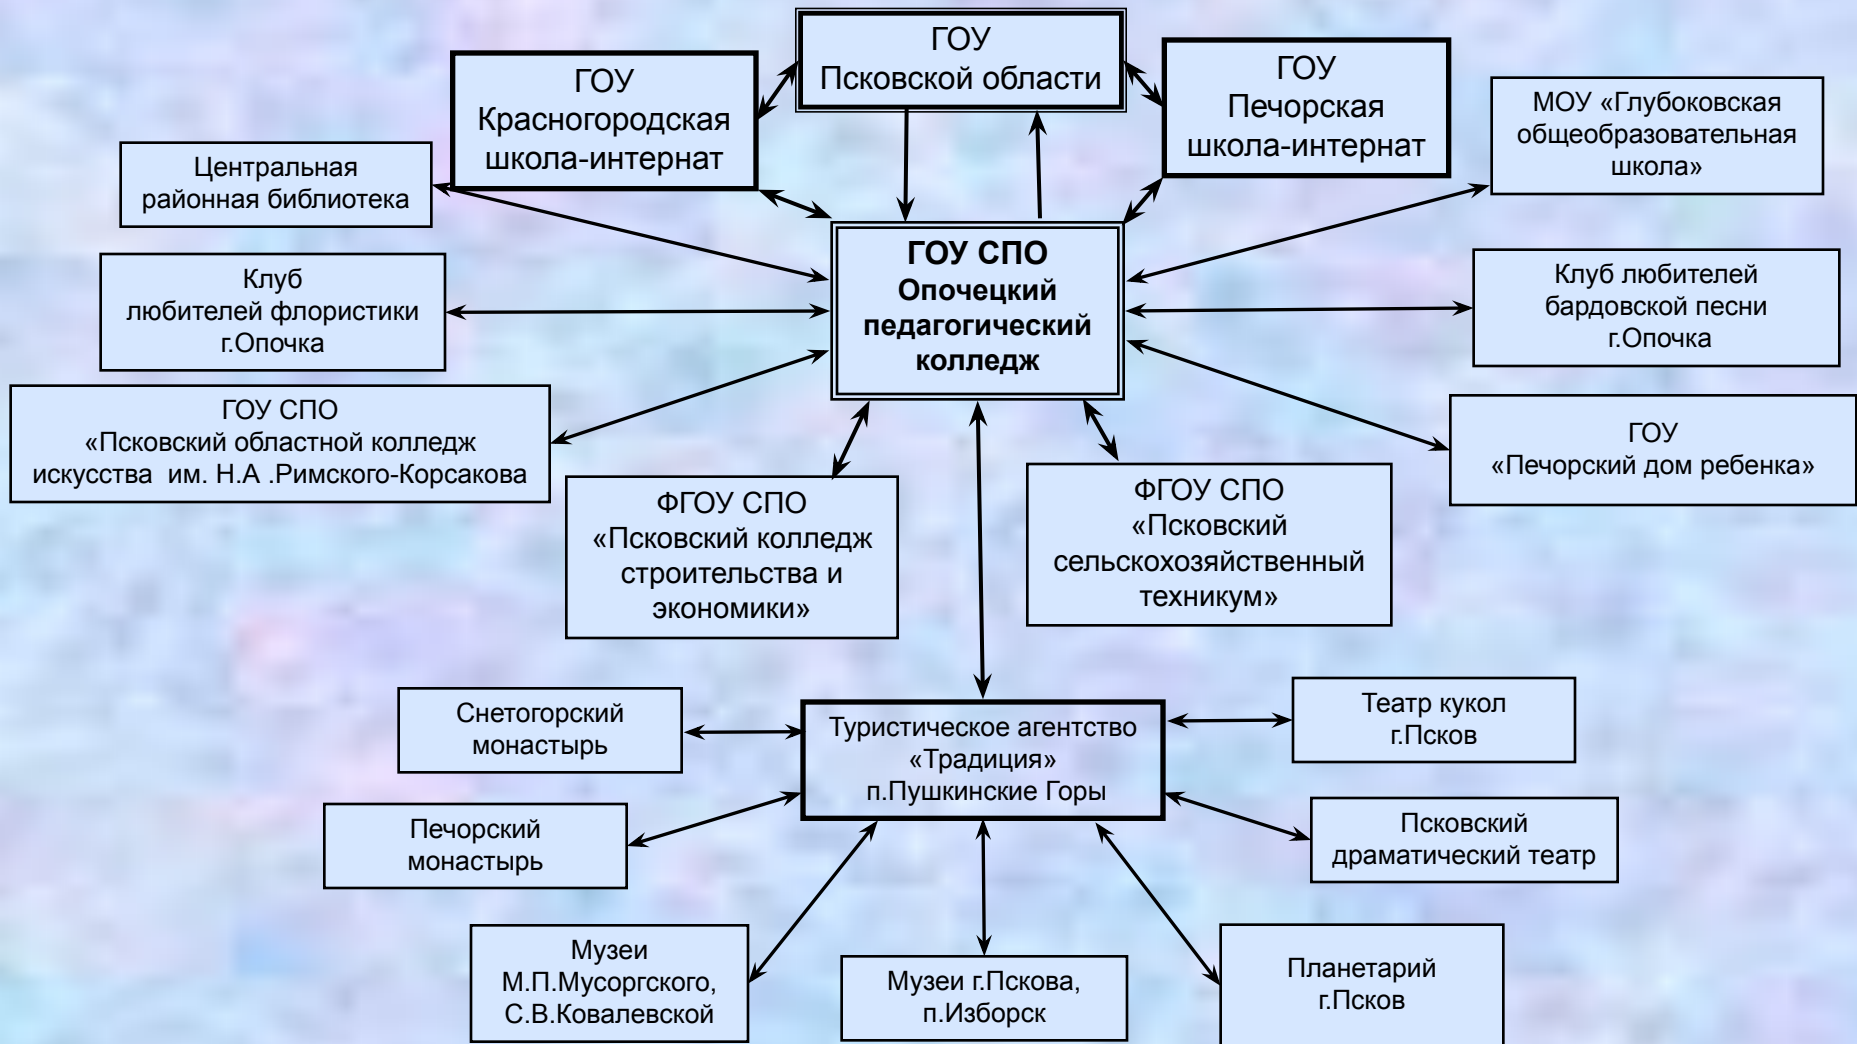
ГОУ
Псковской области

ГОУ
Красногородская
школа-интернат

ГОУ
Печорская
школа-интернат

МОУ «Глубоковская общеобразовательная школа»

Центральная
районная библиотека

ГОУ СПО
Опочецкий
педагогический
колледж

Клуб
любителей флористики
г.Опочка

Клуб любителей
бардовской песни
г.Опочка

ГОУ СПО
«Псковский областной колледж искусства им. Н.А .Римского-Корсакова

ГОУ
«Печорский дом ребенка»

ФГОУ СПО
«Псковский колледж строительства и экономики»

ФГОУ СПО
«Псковский сельскохозяйственный техникум»

Снетогорский
монастырь

Туристическое агентство
«Традиция»
п.Пушкинские Горы

Театр кукол
г.Псков

Печорский
монастырь

Псковский
драматический театр

Музеи
М.П.Мусоргского,
С.В.Ковалевской

Музеи г.Пскова,
п.Изборск

Планетарий
г.Псков